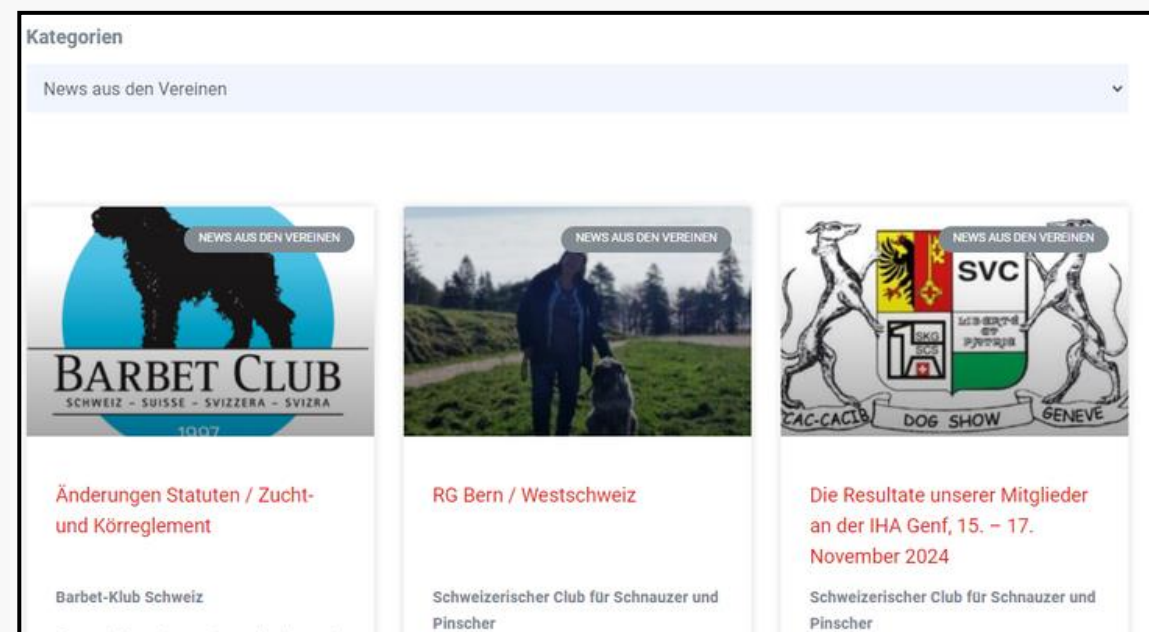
Kategorien

News aus den Vereinen

NEWS AUS DEN VEREINEN

BARBET CLUB
SCHWEIZ – SUISSE – SVIZZERA – SVIZRA
1997

Änderungen Statuten / Zucht- und Körreglement

Barbet-Klub Schweiz

NEWS AUS DEN VEREINEN

RG Bern / Westschweiz

Schweizerischer Club für Schnauzer und Pinscher

NEWS AUS DEN VEREINEN

SVC
SKG SCS
LIBERTÉ ET PATRIE
CAC-CACIB DOG SHOW GENEVE

Die Resultate unserer Mitglieder an der IHA Genf, 15. – 17. November 2024

Schweizerischer Club für Schnauzer und Pinscher